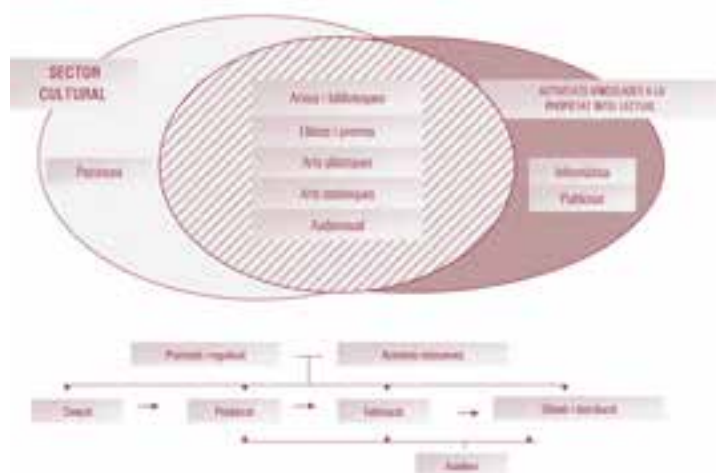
SECTOR CULTURAL

Patrimoni

Arxius i biblioteques

Edició i premsa

Arts plàstiques

Arts escèniques

Audiovisual

ACTIVITATS VINCULADES A LA PROPIETAT INTEL·LECTUAL

Informàtica

Publicitat

Promoció i regulació

Activitats educatives

Creació

Producció

Fabricació

Difusió i distribució

Auxiliars